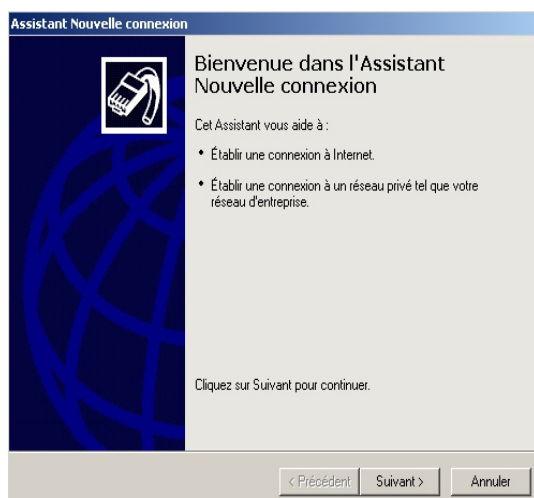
Assistant Nouvelle connexion

Bienvenue dans l'Assistant Nouvelle connexion

Cet Assistant vous aide à :

• Établir une connexion à Internet.

• Établir une connexion à un réseau privé tel que votre réseau d'entreprise.

Cliquez sur Suivant pour continuer.

< Précédent | Suivant > | Annuler